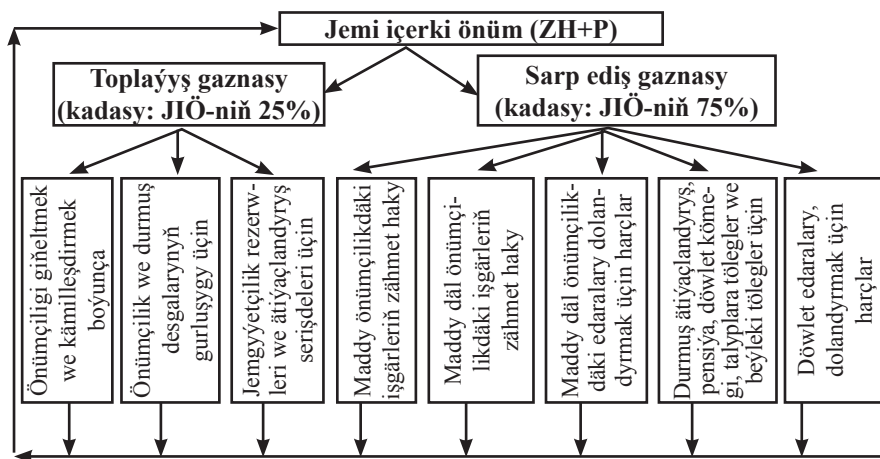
Jemi içerki önüm (ZH+P)

Toplaýyş gaznasy (kadasy: JIÖ-niň 25%)

Sarp ediş gaznasy (kadasy: JIÖ-niň 75%)

Önümçiligi giňeltmek we kämilleşdirmek boýunça

Önümçilik we durmuş desgalarynyň gurluşygy üçin

Jemgyýetçilik rezerwleri we ätiýaçlandyryş serişdeleri üçin

Maddy önümçilikdäki işgärleriň zähmet haky

Maddy däl önümçilikdäki işgärleriň zähmet haky

Maddy däl önümçilikdäki edaralary dolandyrmak üçin harçlar

Durmuş ätiýaçlandyryş, pensiýa, döwlet kömegi, talyplara tölegler we beýleki tölegler üçin

Döwlet edaralary, dolandyrmak üçin harçlar